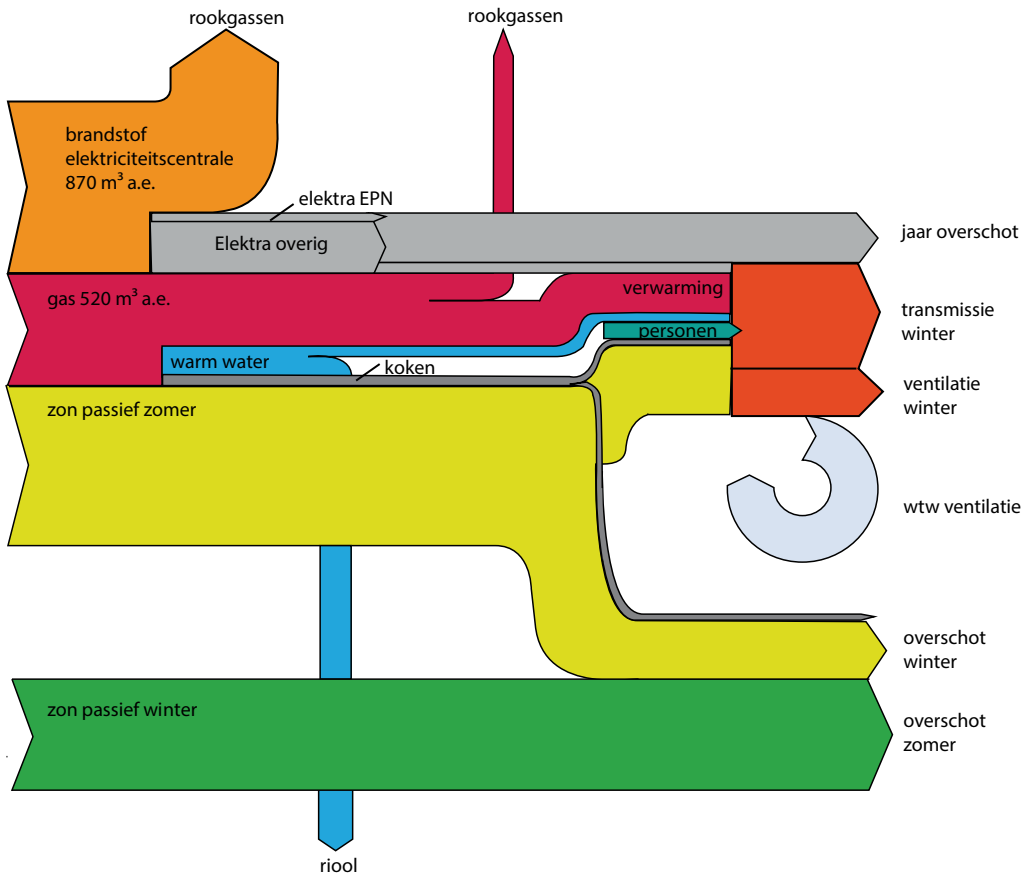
rookgassen

rookgassen

brandstof elektriciteitscentrale 870 m$^3$ a.e.

elektra EPN

Elektra overig

jaar overschot

gas 520 m$^3$ a.e.

verwarming

transmissie winter

personen

warm water

koken

ventilatie winter

zon passief zomer

wtw ventilatie

overschot winter

zon passief winter

overschot zomer

riool